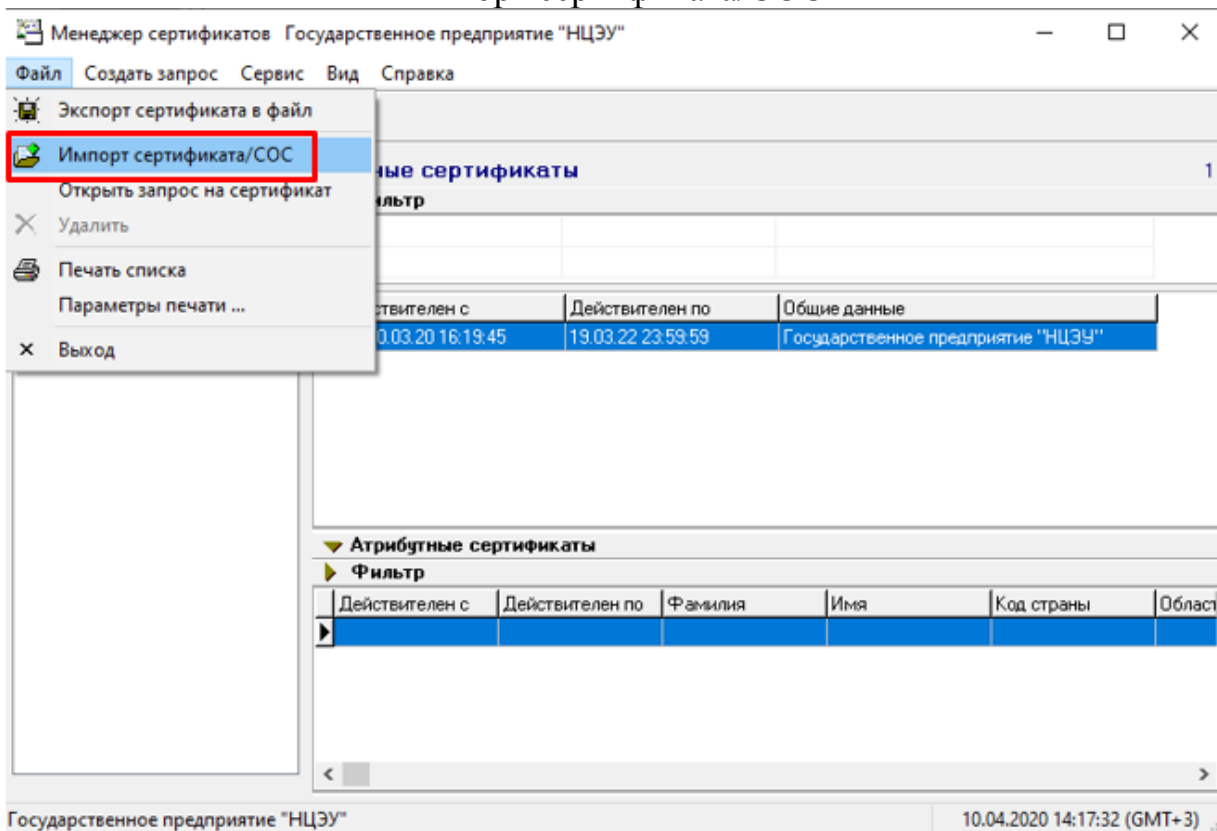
Менеджер сертификатов Государственное предприятие "НЦЭУ"

Файл Создать запрос Сервис Вид Справка

Экспорт сертификата в файл
Импорт сертификата/СОС
Открыть запрос на сертификат
Удалить
Печать списка
Параметры печати ...
Выход

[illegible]ные сертификаты
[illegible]льтр

| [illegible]йствителен с | Действителен по | Общие данные |
|---|---|---|
| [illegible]0.03.20 16:19:45 | 19.03.22 23:59:59 | Государственное предприятие "НЦЭУ" |

Атрибутные сертификаты
Фильтр

| Действителен с | Действителен по | Фамилия | Имя | Код страны | Област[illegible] |
|---|---|---|---|---|---|
| | | | | | |

Государственное предприятие "НЦЭУ"
10.04.2020 14:17:32 (GMT+3)